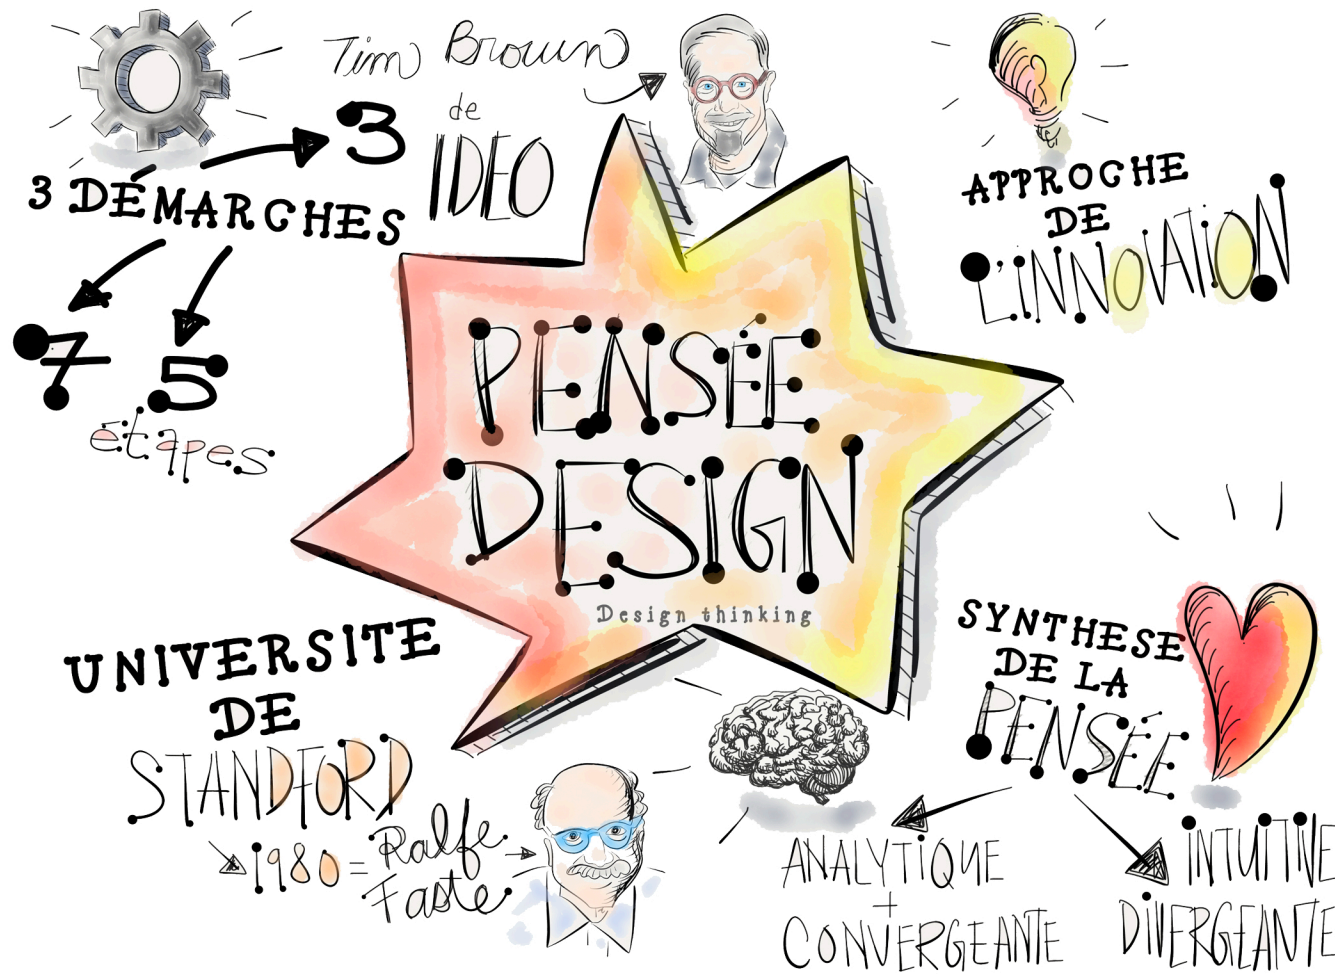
Tim Brown
de
IDEO

3 DÉMARCHES
3
7
5
étapes

APPROCHE DE L'INNOVATION

PENSÉE DESIGN
Design thinking

UNIVERSITE DE STANDFORD
1980 = Ralfe Faste

SYNTHESE DE LA PENSÉE
ANALYTIQUE + CONVERGEANTE
INTUITIVE DIVERGEANTE